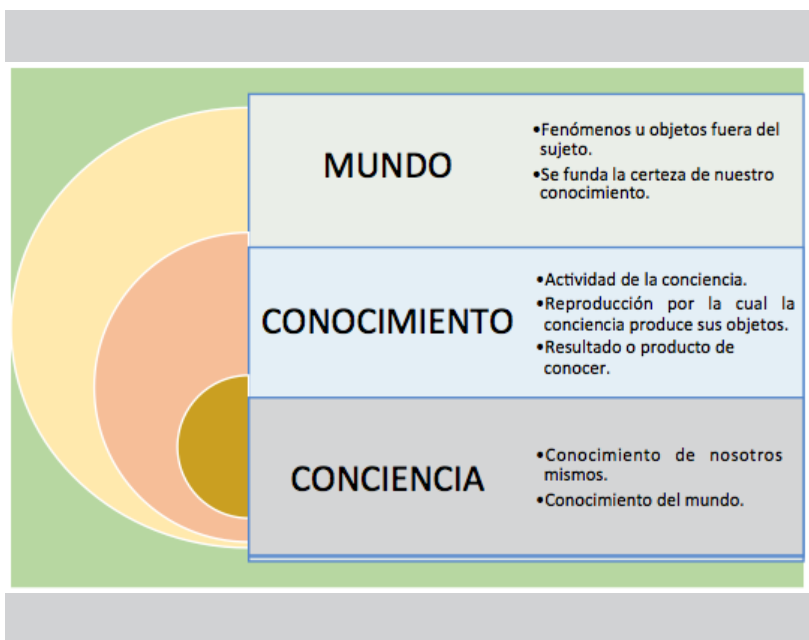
MUNDO

•Fenómenos u objetos fuera del sujeto.
•Se funda la certeza de nuestro conocimiento.

CONOCIMIENTO

•Actividad de la conciencia.
•Reproducción por la cual la conciencia produce sus objetos.
•Resultado o producto de conocer.

CONCIENCIA

•Conocimiento de nosotros mismos.
•Conocimiento del mundo.